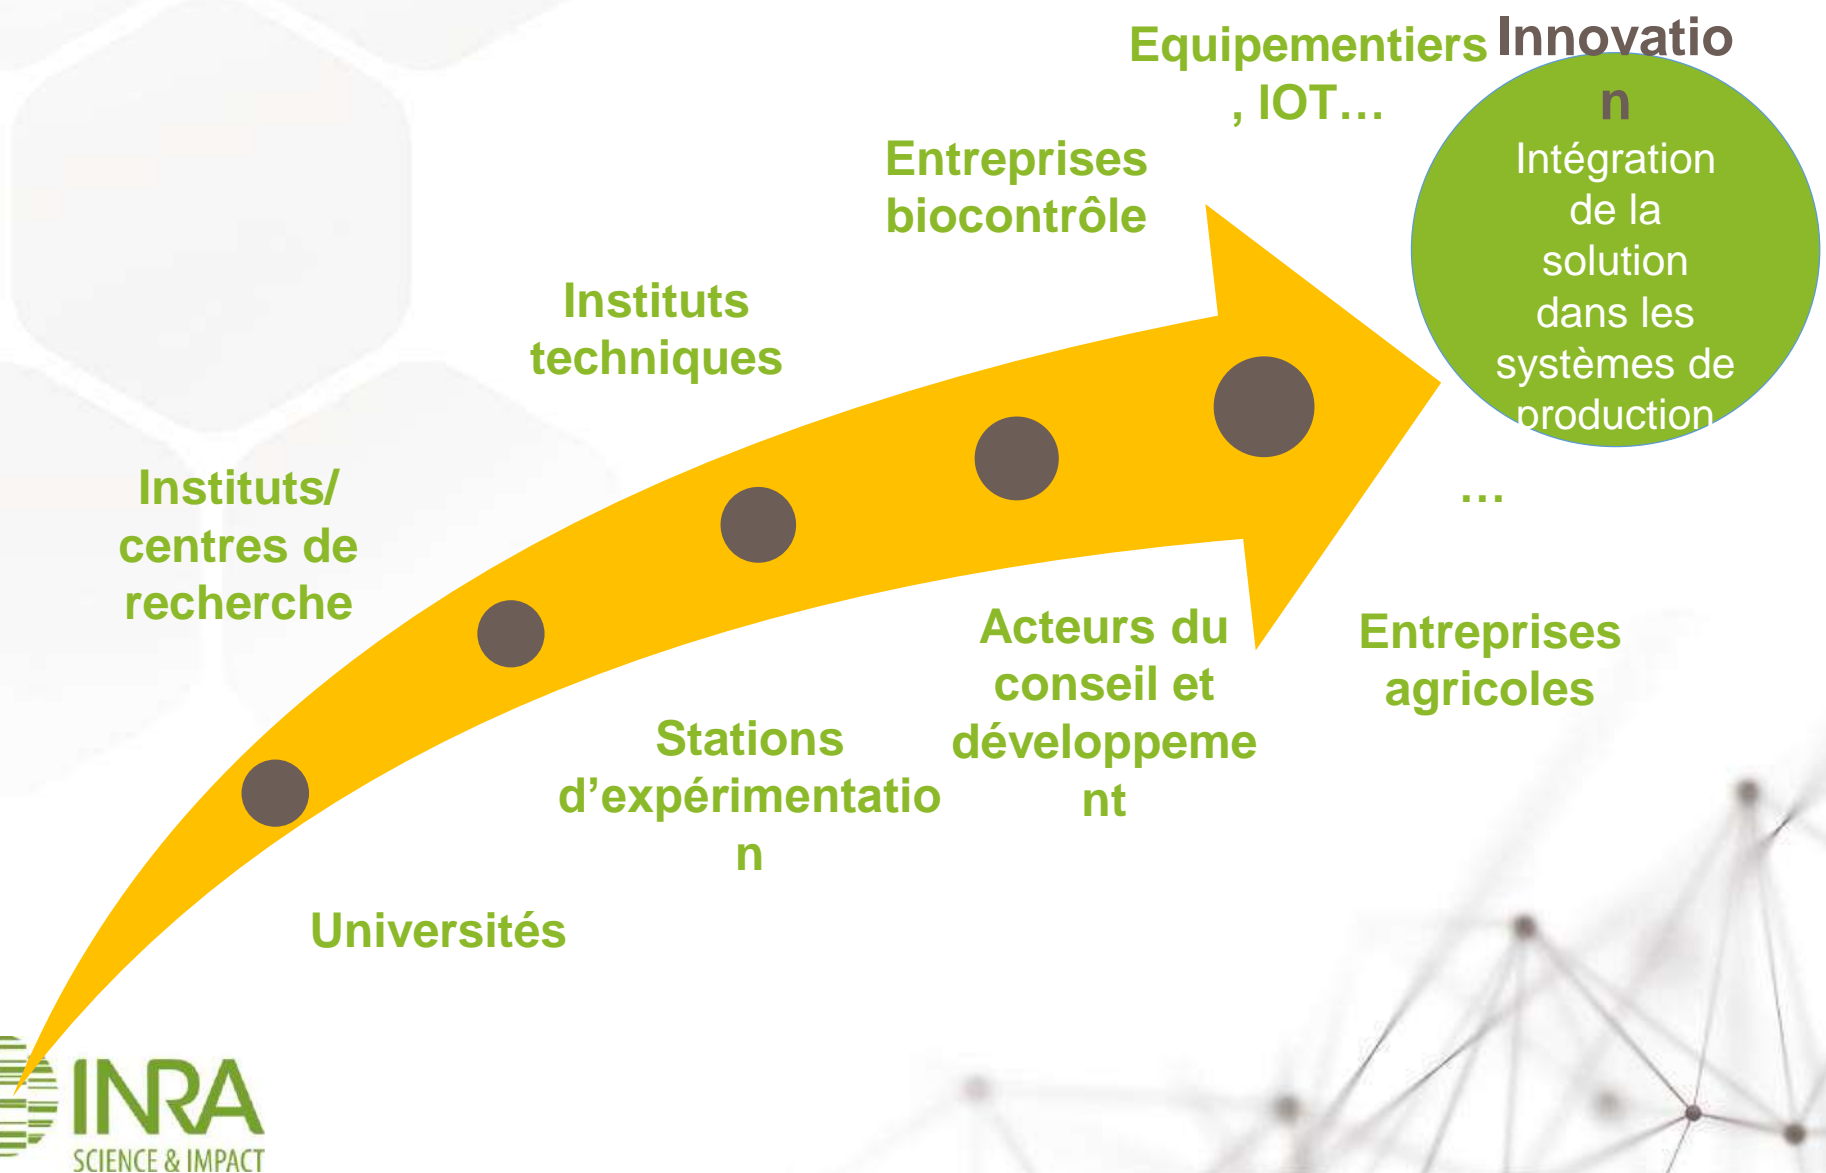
Equipementiers, IOT…

Innovation

Intégration de la solution dans les systèmes de production

Entreprises biocontrôle

Instituts techniques

Instituts/ centres de recherche

…

Acteurs du conseil et développement

Entreprises agricoles

Stations d'expérimentation

Universités

INRA
SCIENCE & IMPACT